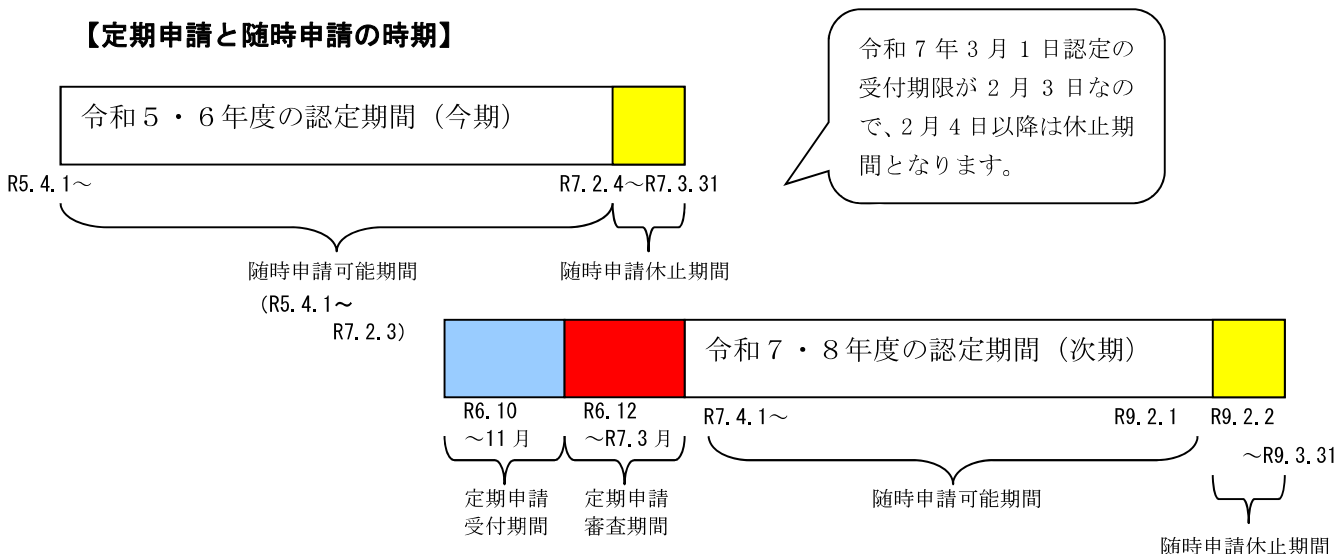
【定期申請と随時申請の時期】

令和７年３月１日認定の受付期限が２月３日なので、２月４日以降は休止期間となります。

令和５・６年度の認定期間（今期）

R5.4.1～

R7.2.4～R7.3.31

随時申請可能期間
（R5.4.1～
R7.2.3）

随時申請休止期間

令和７・８年度の認定期間（次期）

R6.10
～11月

R6.12
～R7.3月

R7.4.1～

R9.2.1

R9.2.2
～R9.3.31

定期申請
受付期間

定期申請
審査期間

随時申請可能期間

随時申請休止期間